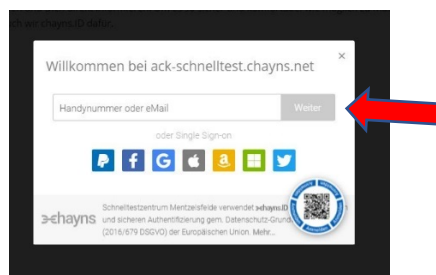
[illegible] chayns ID dafür.

×

Willkommen bei ack-schnelltest.chayns.net

Handynummer oder eMail

Weiter

oder Single Sign-on

chayns

Schnelltestzentrum Mentzelsfelde verwendet chayns.ID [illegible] und sicheren Authentifizierung gem. Datenschutz-Grund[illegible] (2016/679 DSGVO) der Europäischen Union. Mehr...